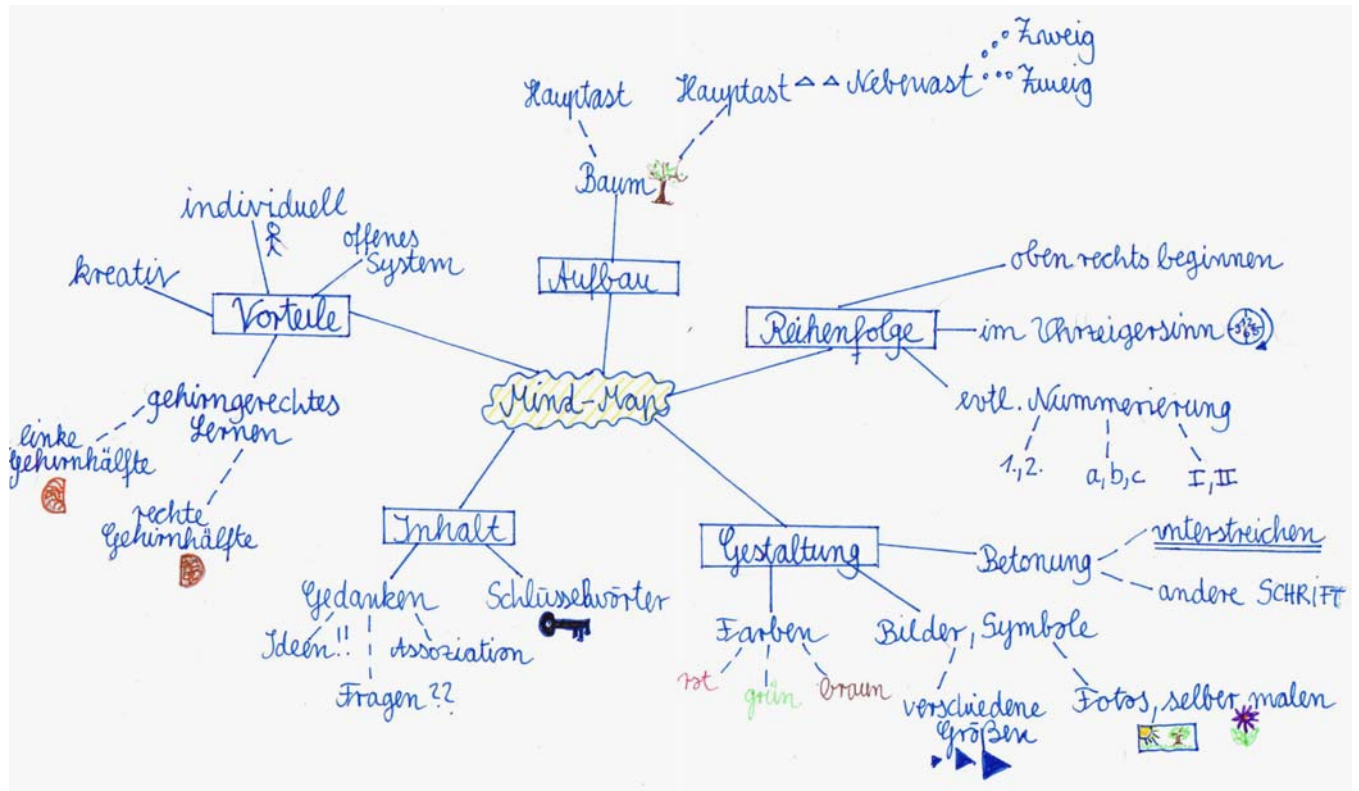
Hauptast
Hauptast
Nebenast
Zweig
Zweig
Baum
Aufbau
individuell
offenes System
kreativ
Vorteile
gehirngerechtes Lernen
linke Gehirnhälfte
rechte Gehirnhälfte
Mind-Map
Reihenfolge
oben rechts beginnen
im Uhrzeigersinn
evtl. Nummerierung
1., 2.
a, b, c
I, II
Inhalt
Gedanken
Ideen!!
Assoziation
Fragen??
Schlüsselwörter
Gestaltung
Betonung
unterstreichen
andere SCHRIFT
Farben
rot
grün
braun
Bilder, Symbole
verschiedene Größen
Fotos, selber malen